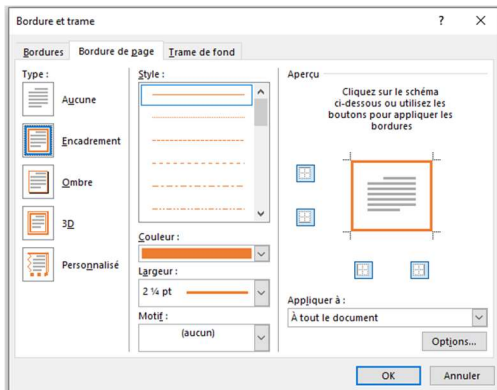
Bordure et trame

?

Bordures

Bordure de page

Trame de fond

Type :

Aucune

Encadrement

Ombre

3D

Personnalisé

Style :

Couleur :

Largeur :

2 ¼ pt

Motif :

(aucun)

Aperçu

Cliquez sur le schéma ci-dessous ou utilisez les boutons pour appliquer les bordures

Appliquer à :

À tout le document

Options...

OK

Annuler